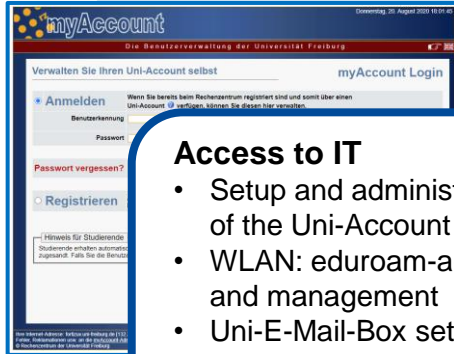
myAccount

Donnerstag, 20. August 2020 10:01:45

Die Benutzerverwaltung der Universität Freiburg

Verwalten Sie Ihren Uni-Account selbst

myAccount Login

Anmelden

Wenn Sie bereits beim Rechenzentrum registriert sind und somit über einen Uni-Account verfügen, können Sie diesen hier verwalten.

Benutzerkennung

Passwort

Passwort vergessen?

Registrieren

Hinweis für Studierende

Studierende erhalten automatisch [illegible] zugesandt. Falls Sie die Benutz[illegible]

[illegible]
© Rechenzentrum der Universität Freiburg

Access to IT

• Setup and administ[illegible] of the Uni-Account

• WLAN: eduroam-a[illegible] and management

• Uni-E-Mail-Box set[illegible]